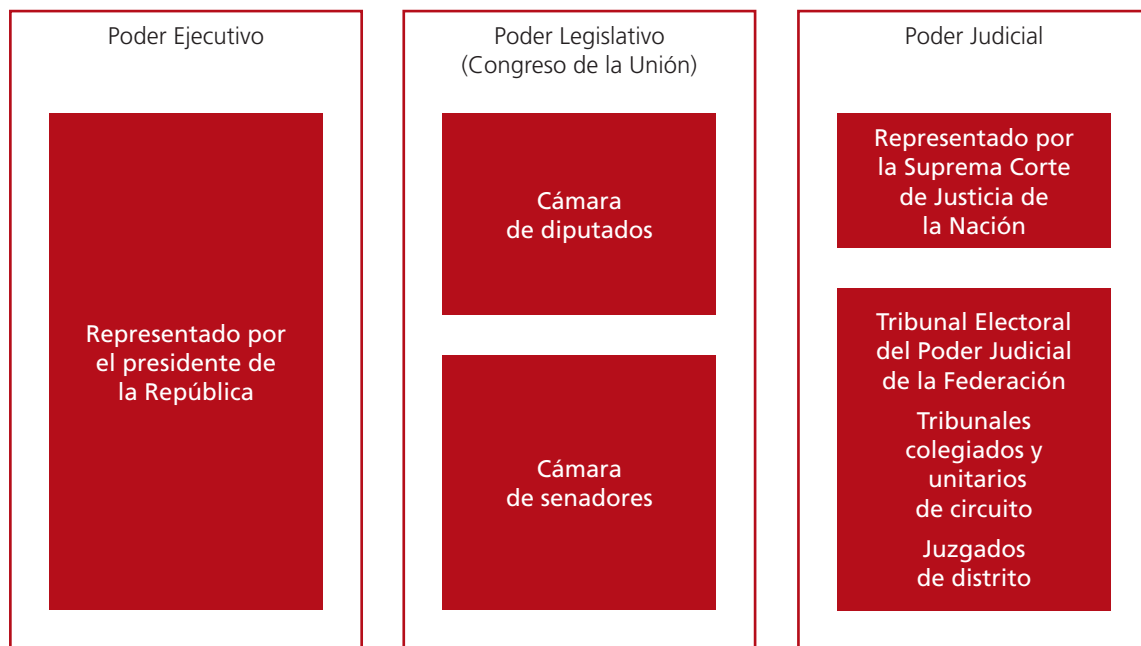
Poder Ejecutivo

Representado por el presidente de la República

Poder Legislativo (Congreso de la Unión)

Cámara de diputados

Cámara de senadores

Poder Judicial

Representado por la Suprema Corte de Justicia de la Nación

Tribunal Electoral del Poder Judicial de la Federación

Tribunales colegiados y unitarios de circuito

Juzgados de distrito